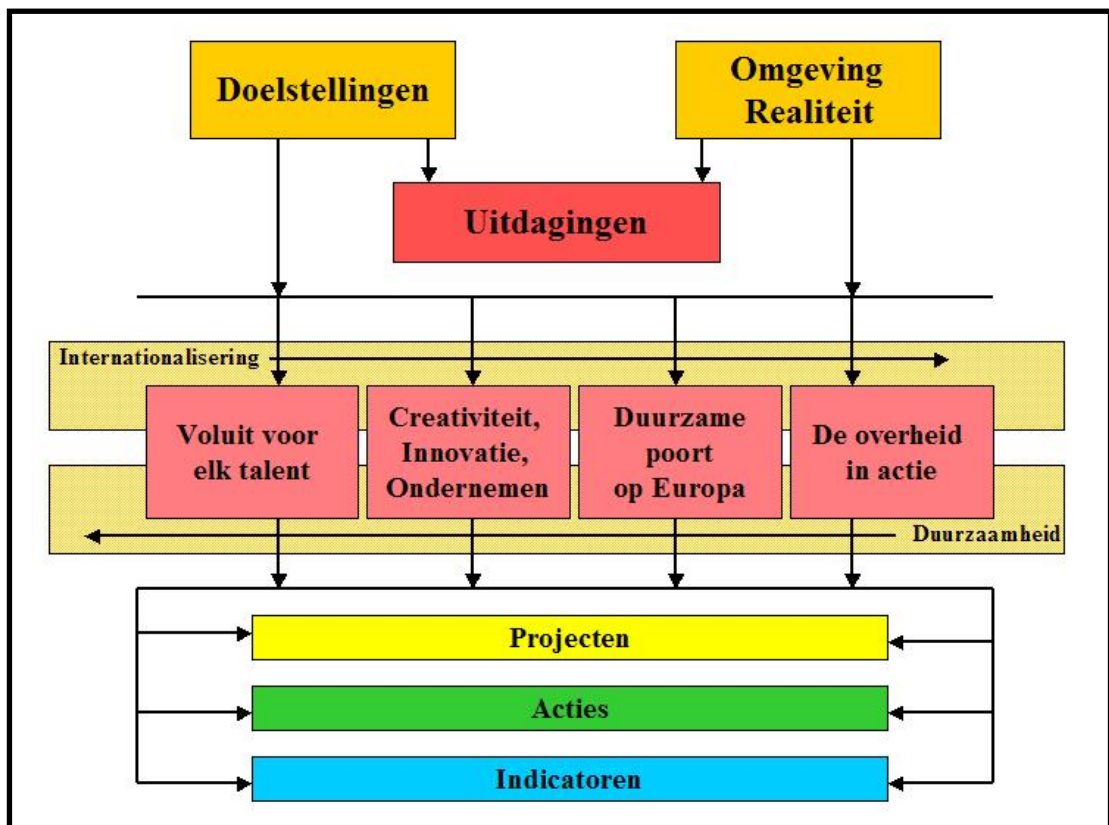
Doelstellingen

Omgeving
Realiteit

Uitdagingen

Internationalisering

Voluit voor elk talent

Creativiteit, Innovatie, Ondernemen

Duurzame poort op Europa

De overheid in actie

Duurzaamheid

Projecten

Acties

Indicatoren